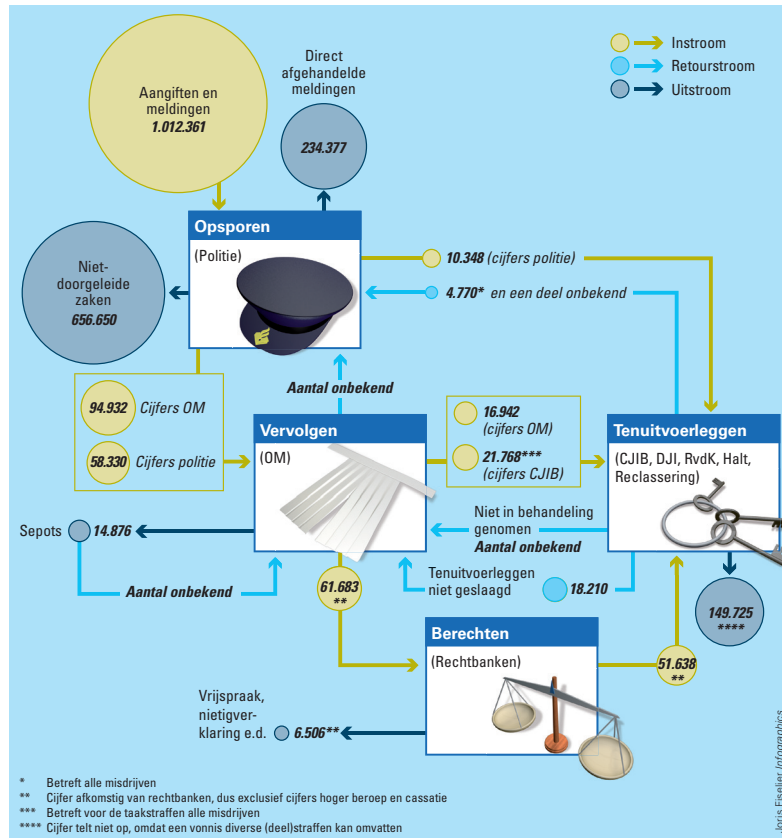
Instroom
Retourstroom
Uitstroom

Aangiften en meldingen
1.012.361

Direct afgehandelde meldingen
234.377

Opsporen
(Politie)

Niet-doorgeleide zaken
656.650

10.348 (cijfers politie)
4.770* en een deel onbekend

Aantal onbekend

94.932 Cijfers OM
58.330 Cijfers politie

Vervolgen
(OM)

16.942 (cijfers OM)
21.768*** (cijfers CJIB)

Tenuitvoerleggen
(CJIB, DJI, RvdK, Halt, Reclassering)

Niet in behandeling genomen
Aantal onbekend

Sepots 14.876

Aantal onbekend

61.683 **

Tenuitvoerleggen niet geslaagd
18.210

149.725 ****

Berechten
(Rechtbanken)

51.638 **

Vrijspraak, nietigverklaring e.d. 6.506**

* Betreft alle misdrijven
** Cijfer afkomstig van rechtbanken, dus exclusief cijfers hoger beroep en cassatie
*** Betreft voor de taakstraffen alle misdrijven
**** Cijfer telt niet op, omdat een vonnis diverse (deel)straffen kan omvatten

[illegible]oris Enslier Infographics